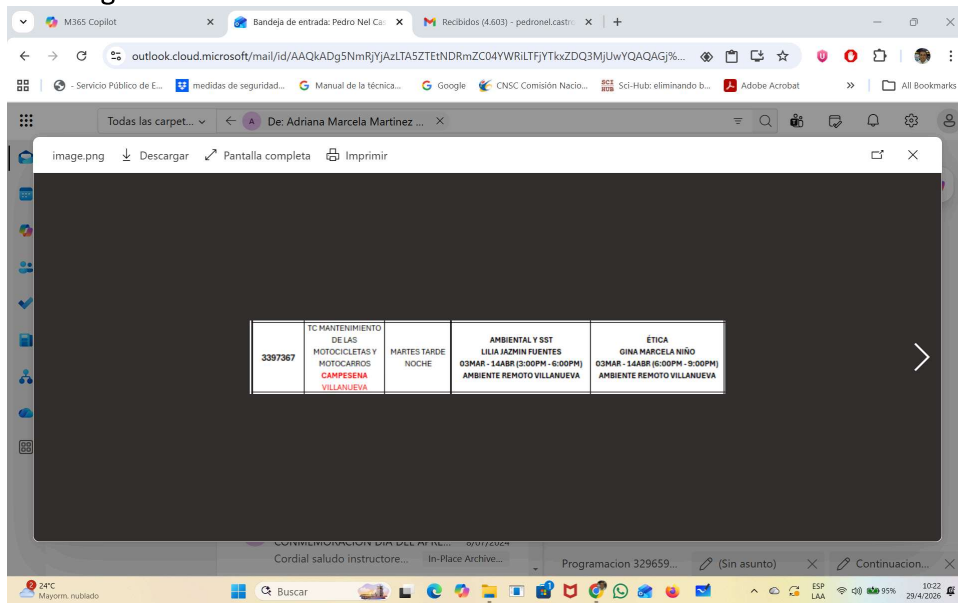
M365 Copilot | Bandeja de entrada: Pedro Nel Cas | Recibidos (4.603) - pedronel.castr | +

outlook.cloud.microsoft/mail/id/AAQkADg5NmRjYjAzLTA5ZTEtNDRmZC04YWRiLTFjYTkxZDQ3MjUwYQAQAGj%...

- Servicio Público de E... | medidas de seguridad... | Manual de la técnica... | Google | CNSC Comisión Nacio... | Sci-Hub: eliminando b... | Adobe Acrobat | » | All Bookmarks

Todas las carpet... | De: Adriana Marcela Martinez ... ×

image.png | Descargar | Pantalla completa | Imprimir

| 3397367 | TC MANTENIMIENTO DE LAS MOTOCICLETAS Y MOTOCARROS CAMPESENA VILLANUEVA | MARTES TARDE NOCHE | AMBIENTAL Y SST LILIA JAZMIN FUENTES 03MAR - 14ABR (3:00PM - 6:00PM) AMBIENTE REMOTO VILLANUEVA | ÉTICA GINA MARCELA NIÑO 03MAR - 14ABR (6:00PM - 9:00PM) AMBIENTE REMOTO VILLANUEVA |
|---|---|---|---|---|

CONMEMORACION DIA DEL APRE... 8/07/2024
Cordial saludo instructore... In-Place Archive...
Programacion 329659... | (Sin asunto) | Continuacion...

24°C Mayorm. nublado | Buscar | ESP LAA | 95% | 10:22 29/4/2026